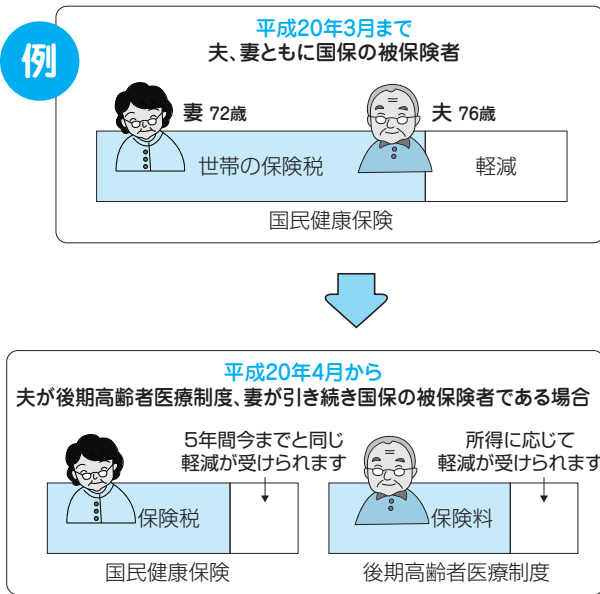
例

平成20年3月まで
夫、妻ともに国保の被保険者

妻 72歳

夫 76歳

世帯の保険税

軽減

国民健康保険

平成20年4月から
夫が後期高齢者医療制度、妻が引き続き国保の被保険者である場合

5年間今までと同じ軽減が受けられます

保険税

国民健康保険

所得に応じて軽減が受けられます

保険料

後期高齢者医療制度